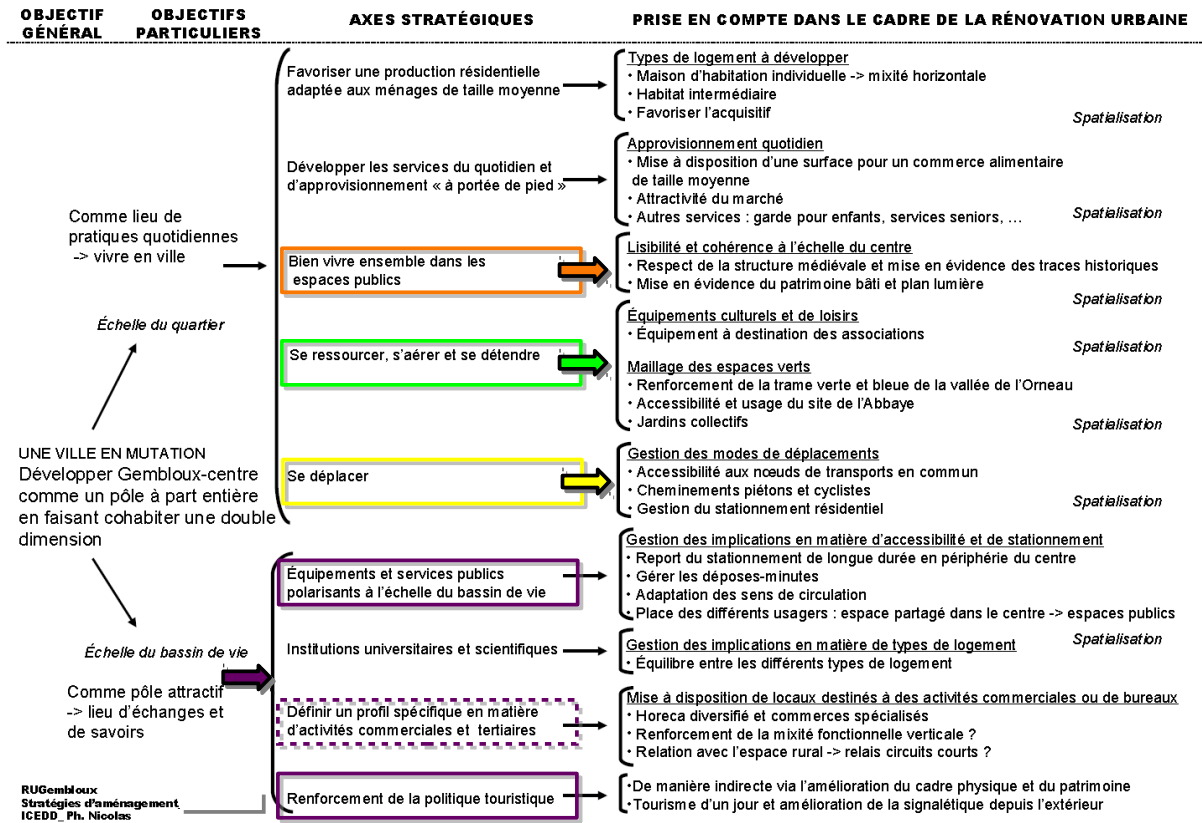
OBJECTIF GÉNÉRAL

OBJECTIFS PARTICULIERS

AXES STRATÉGIQUES

PRISE EN COMPTE DANS LE CADRE DE LA RÉNOVATION URBAINE

Favoriser une production résidentielle adaptée aux ménages de taille moyenne

Types de logement à développer
• Maison d'habitation individuelle -> mixité horizontale
• Habitat intermédiaire
• Favoriser l'acquisitif

Spatialisation

Développer les services du quotidien et d'approvisionnement « à portée de pied »

Approvisionnement quotidien
• Mise à disposition d'une surface pour un commerce alimentaire de taille moyenne
• Attractivité du marché
• Autres services : garde pour enfants, services seniors, …

Spatialisation

Comme lieu de pratiques quotidiennes -> vivre en ville

Bien vivre ensemble dans les espaces publics

Lisibilité et cohérence à l'échelle du centre
• Respect de la structure médiévale et mise en évidence des traces historiques
• Mise en évidence du patrimoine bâti et plan lumière

Spatialisation

Échelle du quartier

Se ressourcer, s'aérer et se détendre

Équipements culturels et de loisirs
• Équipement à destination des associations

Spatialisation

Maillage des espaces verts
• Renforcement de la trame verte et bleue de la vallée de l'Orneau
• Accessibilité et usage du site de l'Abbaye
• Jardins collectifs

Spatialisation

UNE VILLE EN MUTATION
Développer Gembloux-centre comme un pôle à part entière en faisant cohabiter une double dimension

Se déplacer

Gestion des modes de déplacements
• Accessibilité aux nœuds de transports en commun
• Cheminements piétons et cyclistes
• Gestion du stationnement résidentiel

Spatialisation

Équipements et services publics polarisants à l'échelle du bassin de vie

Gestion des implications en matière d'accessibilité et de stationnement
• Report du stationnement de longue durée en périphérie du centre
• Gérer les déposes-minutes
• Adaptation des sens de circulation
• Place des différents usagers : espace partagé dans le centre -> espaces publics

Spatialisation

Échelle du bassin de vie

Institutions universitaires et scientifiques

Gestion des implications en matière de types de logement
• Équilibre entre les différents types de logement

Comme pôle attractif -> lieu d'échanges et de savoirs

Définir un profil spécifique en matière d'activités commerciales et tertiaires

Mise à disposition de locaux destinés à des activités commerciales ou de bureaux
• Horeca diversifié et commerces spécialisés
• Renforcement de la mixité fonctionnelle verticale ?
• Relation avec l'espace rural -> relais circuits courts ?

RUGembloux
Stratégies d'aménagement
ICEDD_ Ph. Nicolas

Renforcement de la politique touristique

•De manière indirecte via l'amélioration du cadre physique et du patrimoine
•Tourisme d'un jour et amélioration de la signalétique depuis l'extérieur